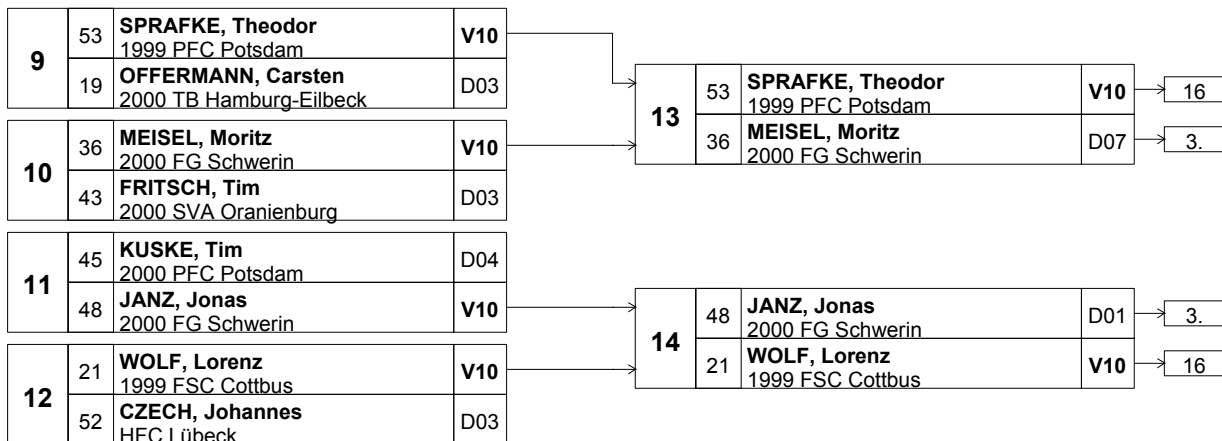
| 9 | 53 | **SPRAFKE, Theodor** 1999 PFC Potsdam | **V10** |
|---|---|---|---|
| | 19 | **OFFERMANN, Carsten** 2000 TB Hamburg-Eilbeck | D03 |

| 10 | 36 | **MEISEL, Moritz** 2000 FG Schwerin | **V10** |
|---|---|---|---|
| | 43 | **FRITSCH, Tim** 2000 SVA Oranienburg | D03 |

| 11 | 45 | **KUSKE, Tim** 2000 PFC Potsdam | D04 |
|---|---|---|---|
| | 48 | **JANZ, Jonas** 2000 FG Schwerin | **V10** |

| 12 | 21 | **WOLF, Lorenz** 1999 FSC Cottbus | **V10** |
|---|---|---|---|
| | 52 | **CZECH, Johannes** HFC Lübeck | D03 |

| 13 | 53 | **SPRAFKE, Theodor** 1999 PFC Potsdam | **V10** | 16 |
|---|---|---|---|---|
| | 36 | **MEISEL, Moritz** 2000 FG Schwerin | D07 | 3. |

| 14 | 48 | **JANZ, Jonas** 2000 FG Schwerin | D01 | 3. |
|---|---|---|---|---|
| | 21 | **WOLF, Lorenz** 1999 FSC Cottbus | **V10** | 16 |